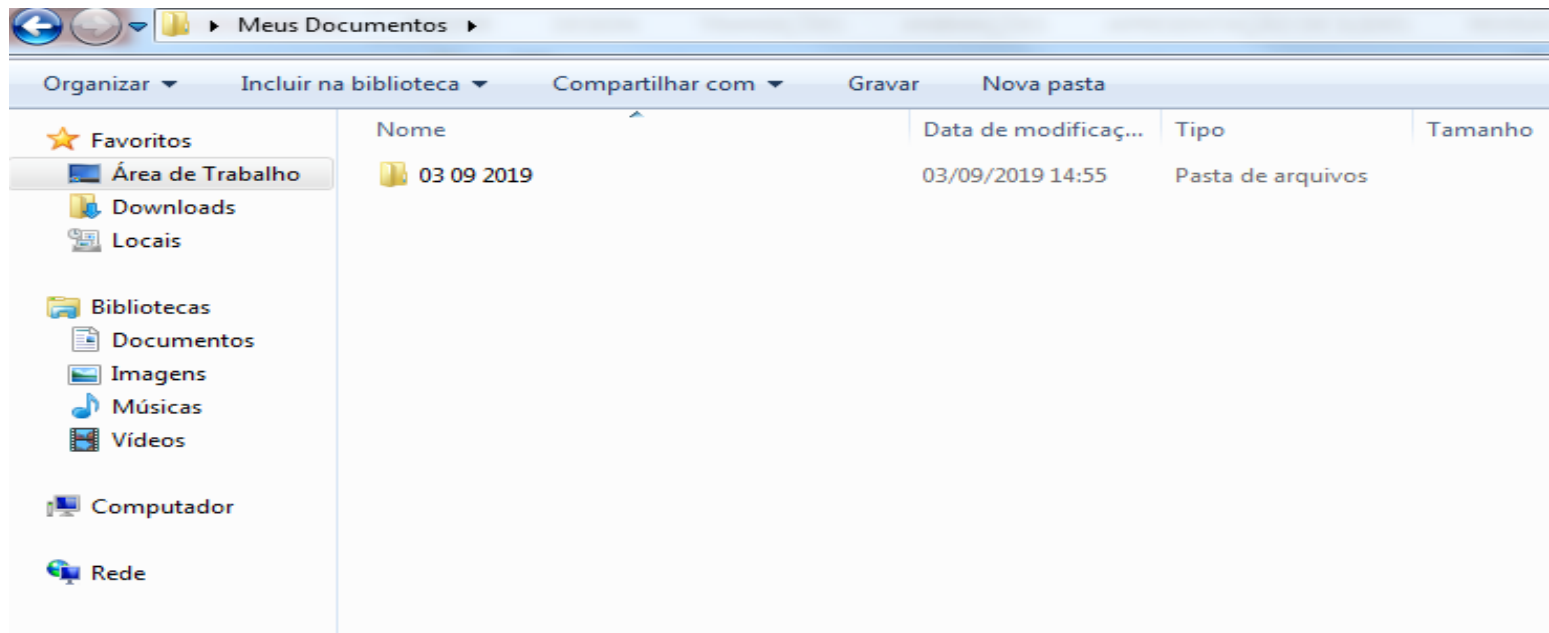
Meus Documentos

Organizar ▾ Incluir na biblioteca ▾ Compartilhar com ▾ Gravar Nova pasta

Favoritos
Área de Trabalho
Downloads
Locais

Bibliotecas
Documentos
Imagens
Músicas
Vídeos

Computador

Rede

| Nome | Data de modificaç... | Tipo | Tamanho |
|---|---|---|---|
| 03 09 2019 | 03/09/2019 14:55 | Pasta de arquivos | |